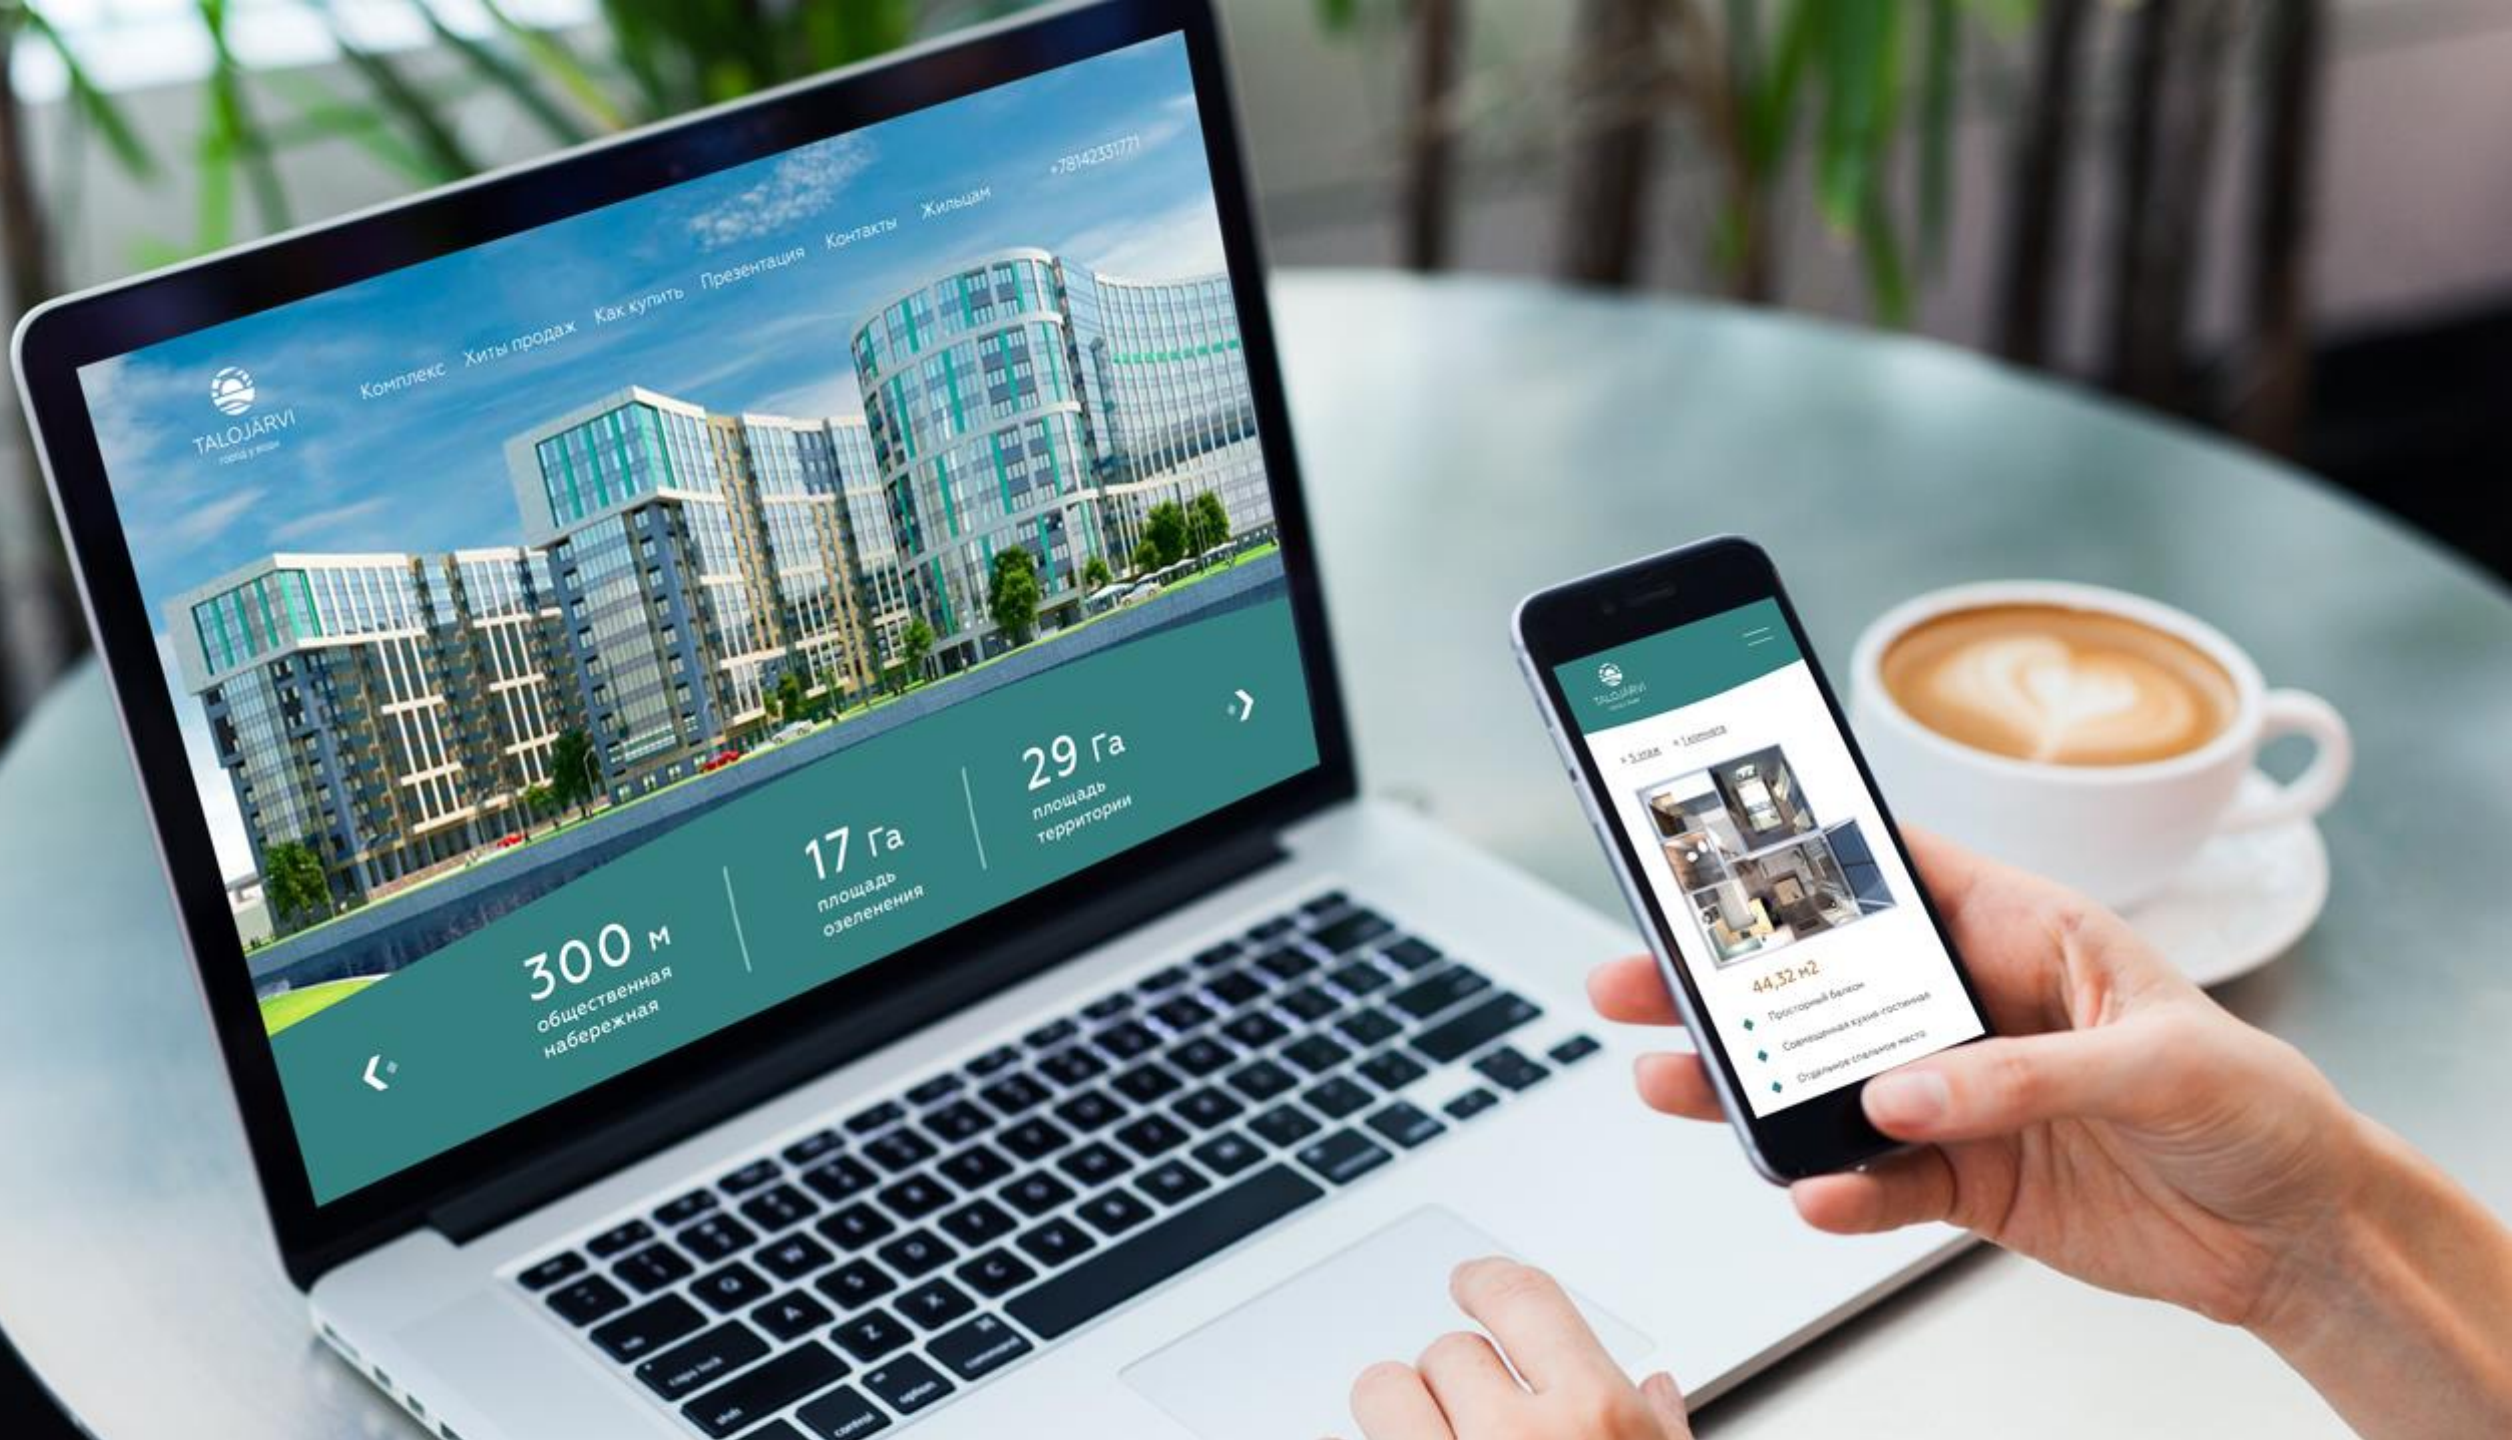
TALOJÄRVI
город у воды

Комплекс Хиты продаж Как купить Презентация Контакты Жильцам

+78142331771

300 м
общественная набережная

17 Га
площадь озеленения

29 Га
площадь территории

TALOJÄRVI
город у воды

« 5 этаж « 1 комната

44,32 м2

Просторный балкон

Совмещенная кухня-гостиная

Отдельное спальное место